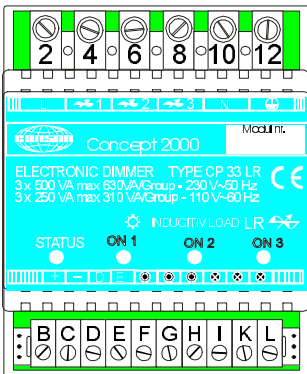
2 4 6 8 10 12

L 1 2 3 N

Concept 2000

Modul nr.

ELECTRONIC DIMMER TYPE CP 33 LR

3 x 500 VA max 630VA/Group - 230 V~50 Hz

3 x 250 VA max 310 VA/Group - 110 V~60 Hz

CE

INDUCTIV LOAD LR

STATUS ON 1 ON 2 ON 3

+ - E

B C D E F G H I K L